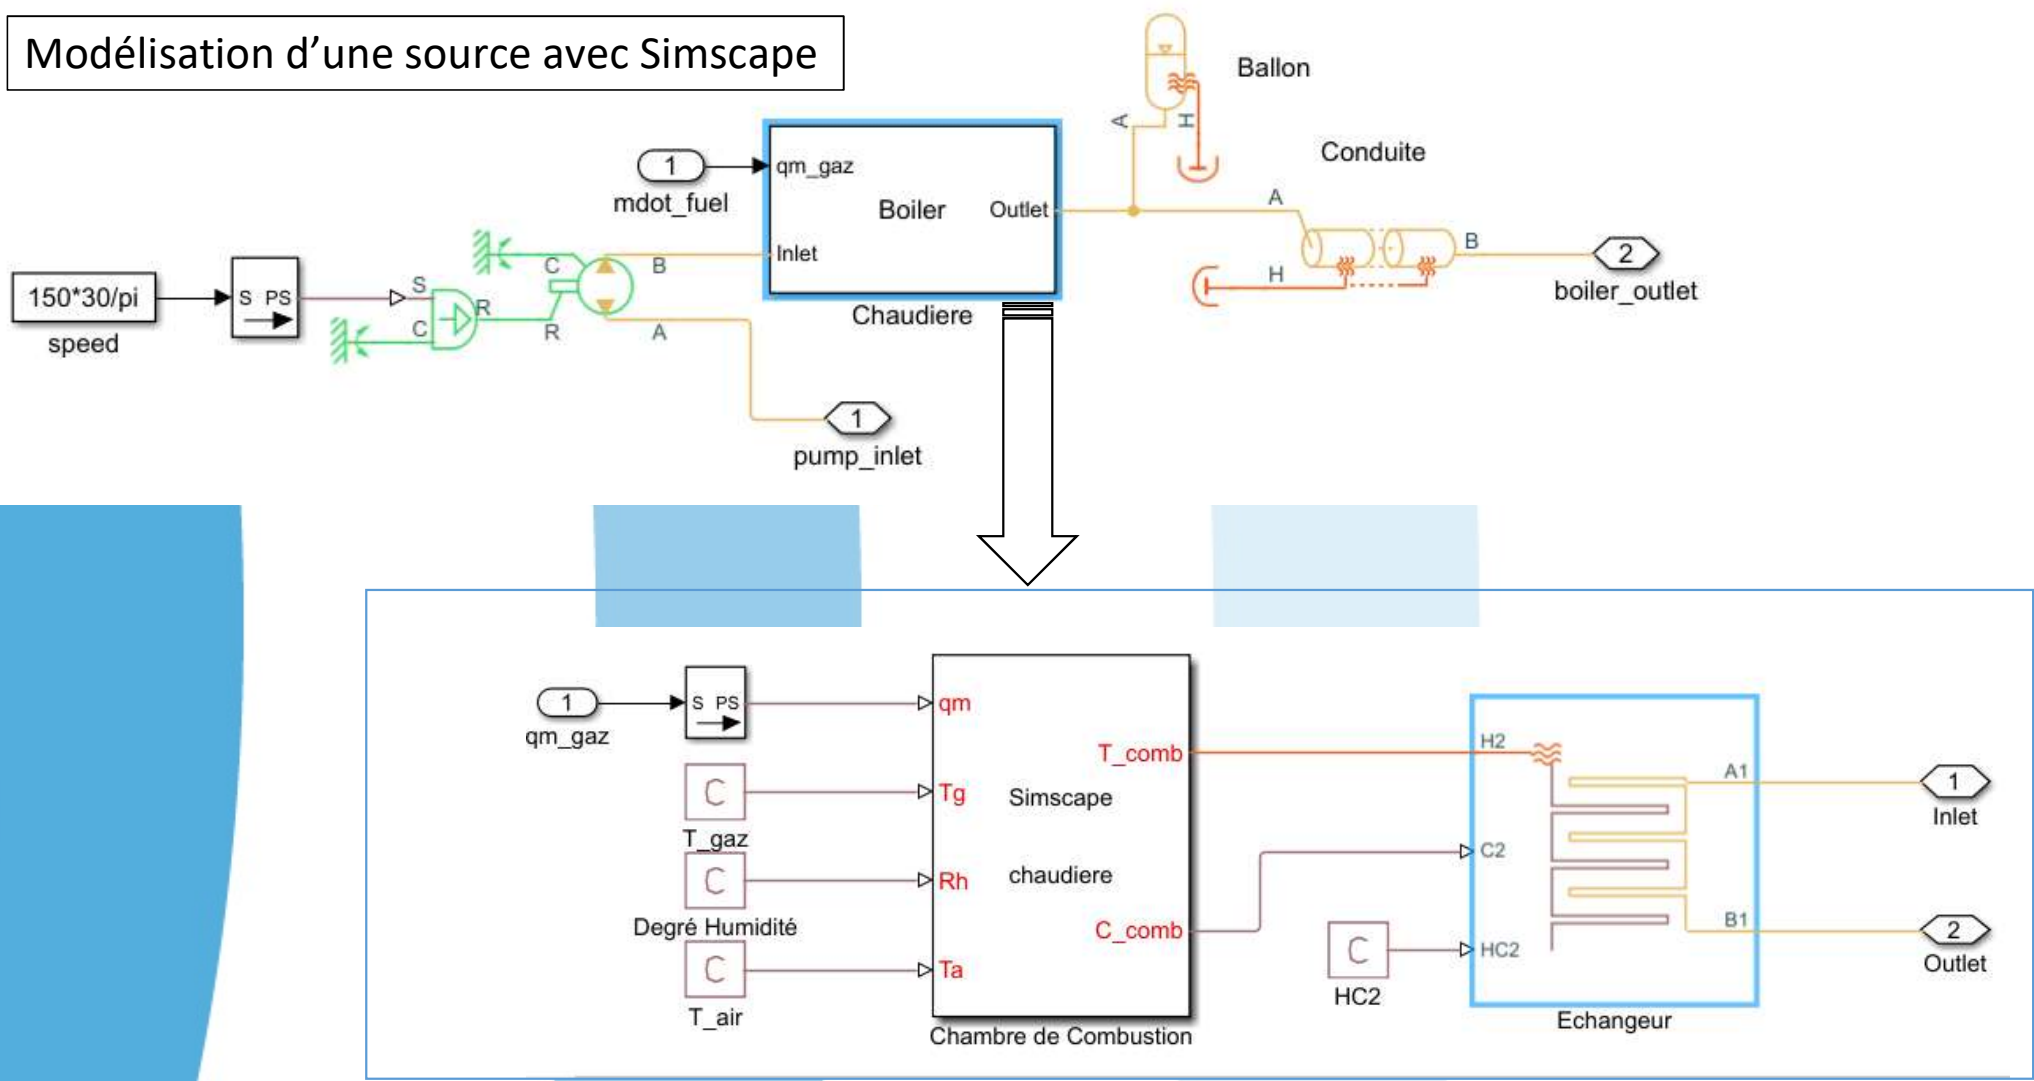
Modélisation d'une source avec Simscape

Ballon

A H

Conduite

1 mdot_fuel

qm_gaz Boiler Outlet Inlet

Chaudiere

A B H

2 boiler_outlet

150*30/pi speed

S PS

S C R

C B R A

1 pump_inlet

1 qm_gaz

S PS

C T_gaz

C Degré Humidité

C T_air

qm Tg Rh Ta

T_comb C_comb

Simscape chaudiere

Chambre de Combustion

C HC2

H2 C2 HC2 A1 B1

Echangeur

1 Inlet

2 Outlet